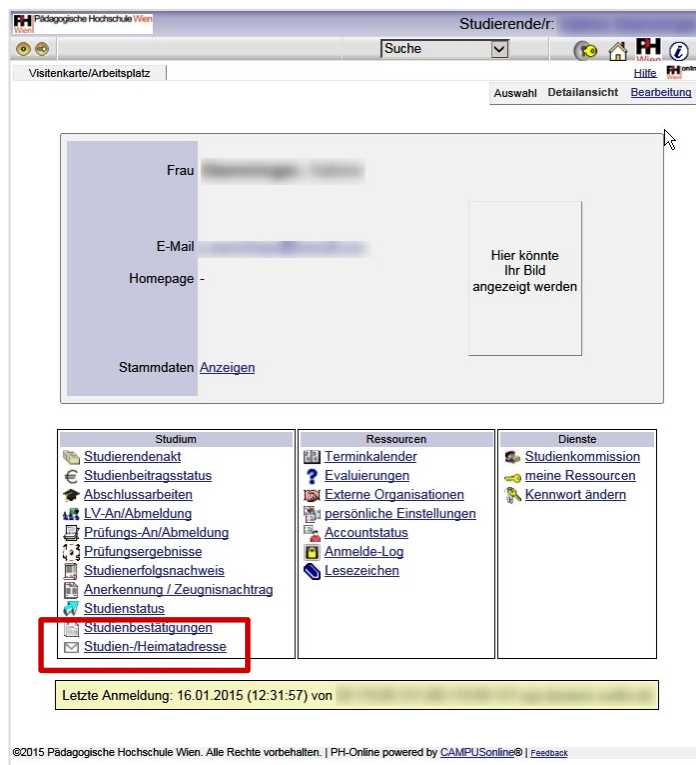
PH Wien Pädagogische Hochschule Wien

Studierende/r: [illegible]

Suche

PH Wien

Visitenkarte/Arbeitsplatz

Hilfe

PH online Wien

Auswahl Detailansicht Bearbeitung

Frau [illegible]

E-Mail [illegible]

Homepage -

Hier könnte Ihr Bild angezeigt werden

Stammdaten Anzeigen

| Studium | Ressourcen | Dienste |
|---|---|---|
| Studierendenakt | Terminkalender | Studienkommission |
| Studienbeitragsstatus | Evaluierungen | meine Ressourcen |
| Abschlussarbeiten | Externe Organisationen | Kennwort ändern |
| LV-An/Abmeldung | persönliche Einstellungen | |
| Prüfungs-An/Abmeldung | Accountstatus | |
| Prüfungsergebnisse | Anmelde-Log | |
| Studienerfolgsnachweis | Lesezeichen | |
| Anerkennung / Zeugnisnachtrag | | |
| Studienstatus | | |
| Studienbestätigungen | | |
| Studien-/Heimatadresse | | |

Letzte Anmeldung: 16.01.2015 (12:31:57) von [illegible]

©2015 Pädagogische Hochschule Wien. Alle Rechte vorbehalten. | PH-Online powered by CAMPUSonline® | Feedback